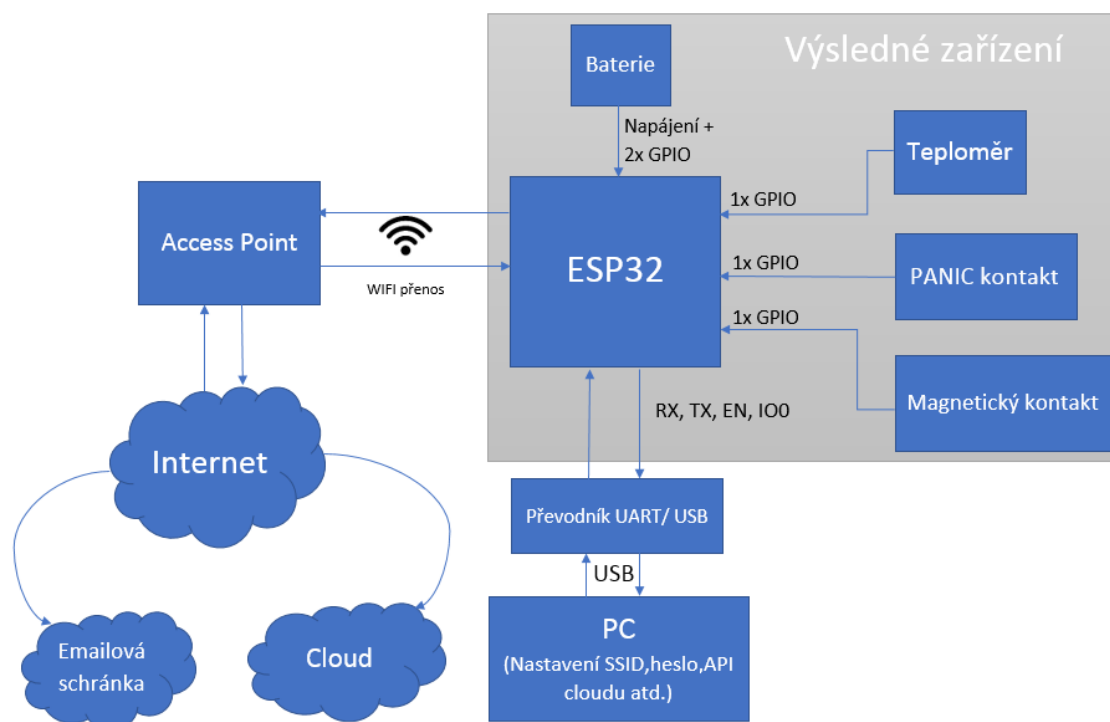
Výsledné zařízení

Baterie

Napájení +
2x GPIO

Teploměr

Access Point

1x GPIO

ESP32

1x GPIO

PANIC kontakt

WIFI přenos

1x GPIO

Magnetický kontakt

RX, TX, EN, IO0

Internet

Převodník UART/ USB

USB

PC
(Nastavení SSID,heslo,API cloudu atd.)

Emailová schránka

Cloud